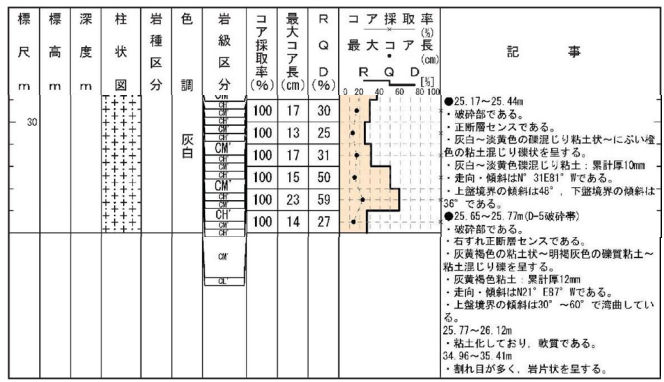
| 標尺 m | 標高 m | 深度 m | 柱状図 | 岩種区分 | 色調 | 岩級区分 | コア採取率 (%) | 最大コア長 (cm) | RQD (%) | コア採取率 (%) 最大コア長 (cm) RQD [%] 0 20 40 60 80 100 | 記事 |
|---|---|---|---|---|---|---|---|---|---|---|---|
| 30 | | | | | 灰白 | CH CH CH CH CM' CH CM' CH CH' CH | 100 100 100 100 100 100 | 17 13 17 15 23 14 | 30 25 31 50 59 27 | | ●25.17～25.44m ・破砕部である。 ・正断層センスである。 ・灰白～淡黄色の礫混じり粘土状～にぶい橙色の粘土混じり礫状を呈する。 ・灰白～淡黄色礫混じり粘土：累計厚10mm ・走向・傾斜はN° 31E81° Wである。 ・上盤境界の傾斜は48°、下盤境界の傾斜は36°である。 ●25.65～25.77m(D-5破砕帯) ・破砕部である。 ・右ずれ正断層センスである。 ・灰黄褐色の粘土状～明褐灰色の礫質粘土～粘土混じり礫を呈する。 ・灰黄褐色粘土：累計厚12mm ・走向・傾斜はN21° E87° Wである。 ・上盤境界の傾斜は30°～60°で湾曲している。 25.77～26.12m ・粘土化しており、軟質である。 34.96～35.41m ・割れ目が多く、岩片状を呈する。 |
| | | | | | | CM' CL' | | | | | |